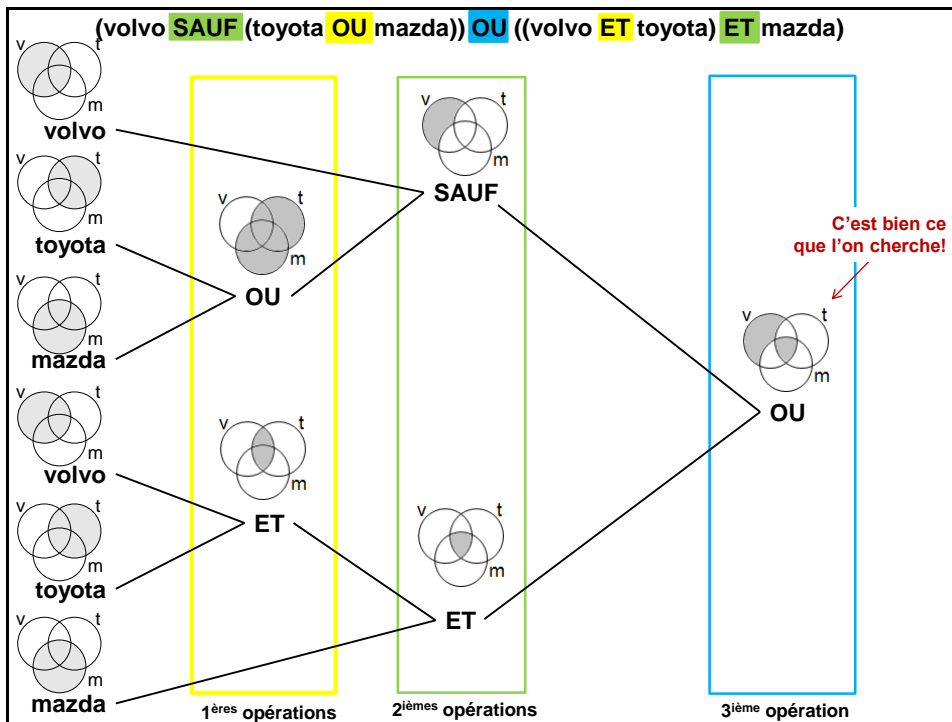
(volvo SAUF (toyota OU mazda)) OU ((volvo ET toyota) ET mazda)

v t m
volvo
v t m
toyota
v t m
mazda
v t m
volvo
v t m
toyota
v t m
mazda

v t m
OU
v t m
ET
1$^{ères}$ opérations

v t m
SAUF
v t m
ET
2$^{ièmes}$ opérations

C'est bien ce que l'on cherche!
v t m
OU
3$^{ième}$ opération